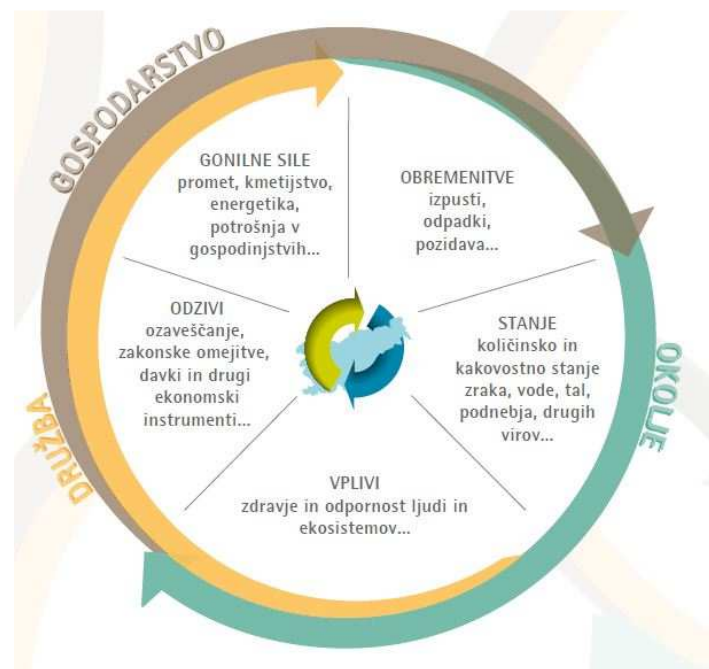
GOSPODARSTVO

GONILNE SILE
promet, kmetijstvo, energetika, potrošnja v gospodinjstvih...

OBREMENITVE
izpusti, odpadki, pozidava...

OKOLJE

STANJE
količinsko in kakovostno stanje zraka, vode, tal, podnebja, drugih virov...

VPLIVI
zdravje in odpornost ljudi in ekosistemov...

ODZIVI
ozaveščanje, zakonske omejitve, davki in drugi ekonomski instrumenti...

DRUŽBA